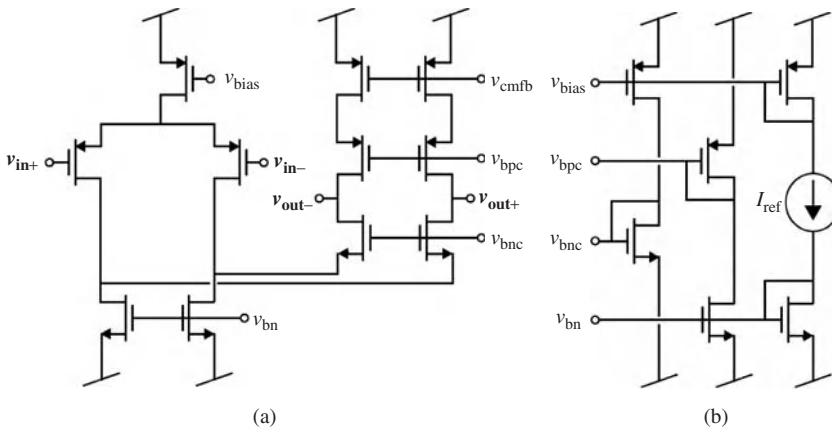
$v_{\text{bias}}$

$v_{\text{cmfb}}$

$\boldsymbol{v}_{\textbf{in+}}$

$\boldsymbol{v}_{\textbf{in−}}$

$v_{\text{bpc}}$

$\boldsymbol{v}_{\textbf{out−}}$

$\boldsymbol{v}_{\textbf{out+}}$

$v_{\text{bnc}}$

$v_{\text{bn}}$

(a)

$v_{\text{bias}}$

$v_{\text{bpc}}$

$I_{\text{ref}}$

$v_{\text{bnc}}$

$v_{\text{bn}}$

(b)